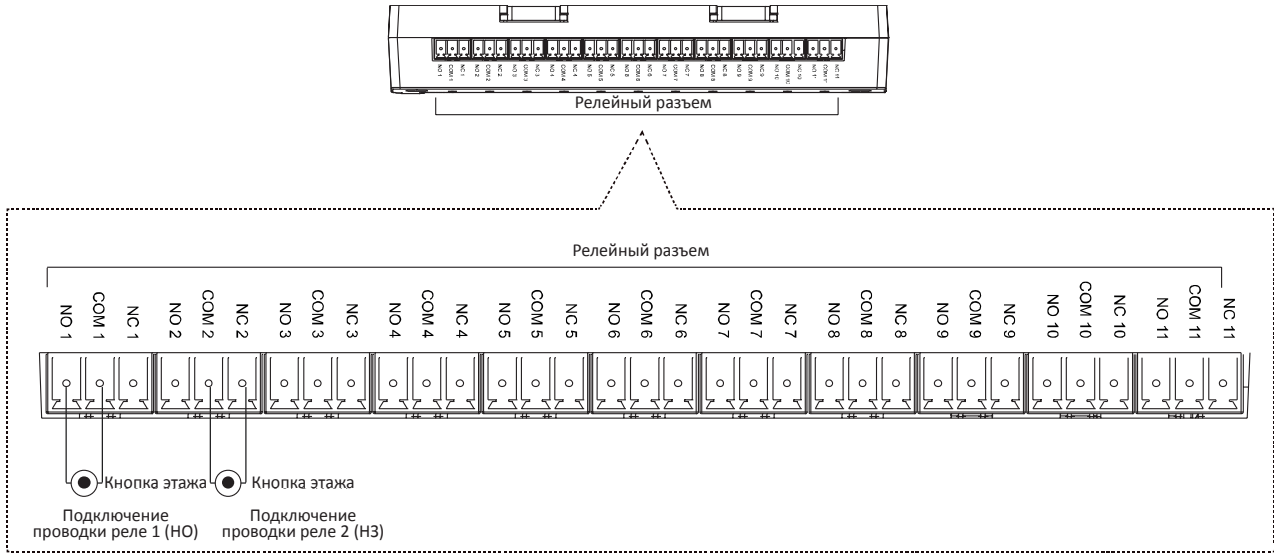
NO 1 COM 1 NC 1 NO 2 COM 2 NC 2 NO 3 COM 3 NC 3 NO 4 COM 4 NC 4 NO 5 COM 5 NC 5 NO 6 COM 6 NC 6 NO 7 COM 7 NC 7 NO 8 COM 8 NC 8 NO 9 COM 9 NC 9 NO 10 COM 10 NC 10 NO 11 COM 11 NC 11

Релейный разъем

Релейный разъем

NO 1 COM 1 NC 1 NO 2 COM 2 NC 2 NO 3 COM 3 NC 3 NO 4 COM 4 NC 4 NO 5 COM 5 NC 5 NO 6 COM 6 NC 6 NO 7 COM 7 NC 7 NO 8 COM 8 NC 8 NO 9 COM 9 NC 9 NO 10 COM 10 NC 10 NO 11 COM 11 NC 11

Кнопка этажа

Кнопка этажа

Подключение проводки реле 1 (НО)

Подключение проводки реле 2 (НЗ)